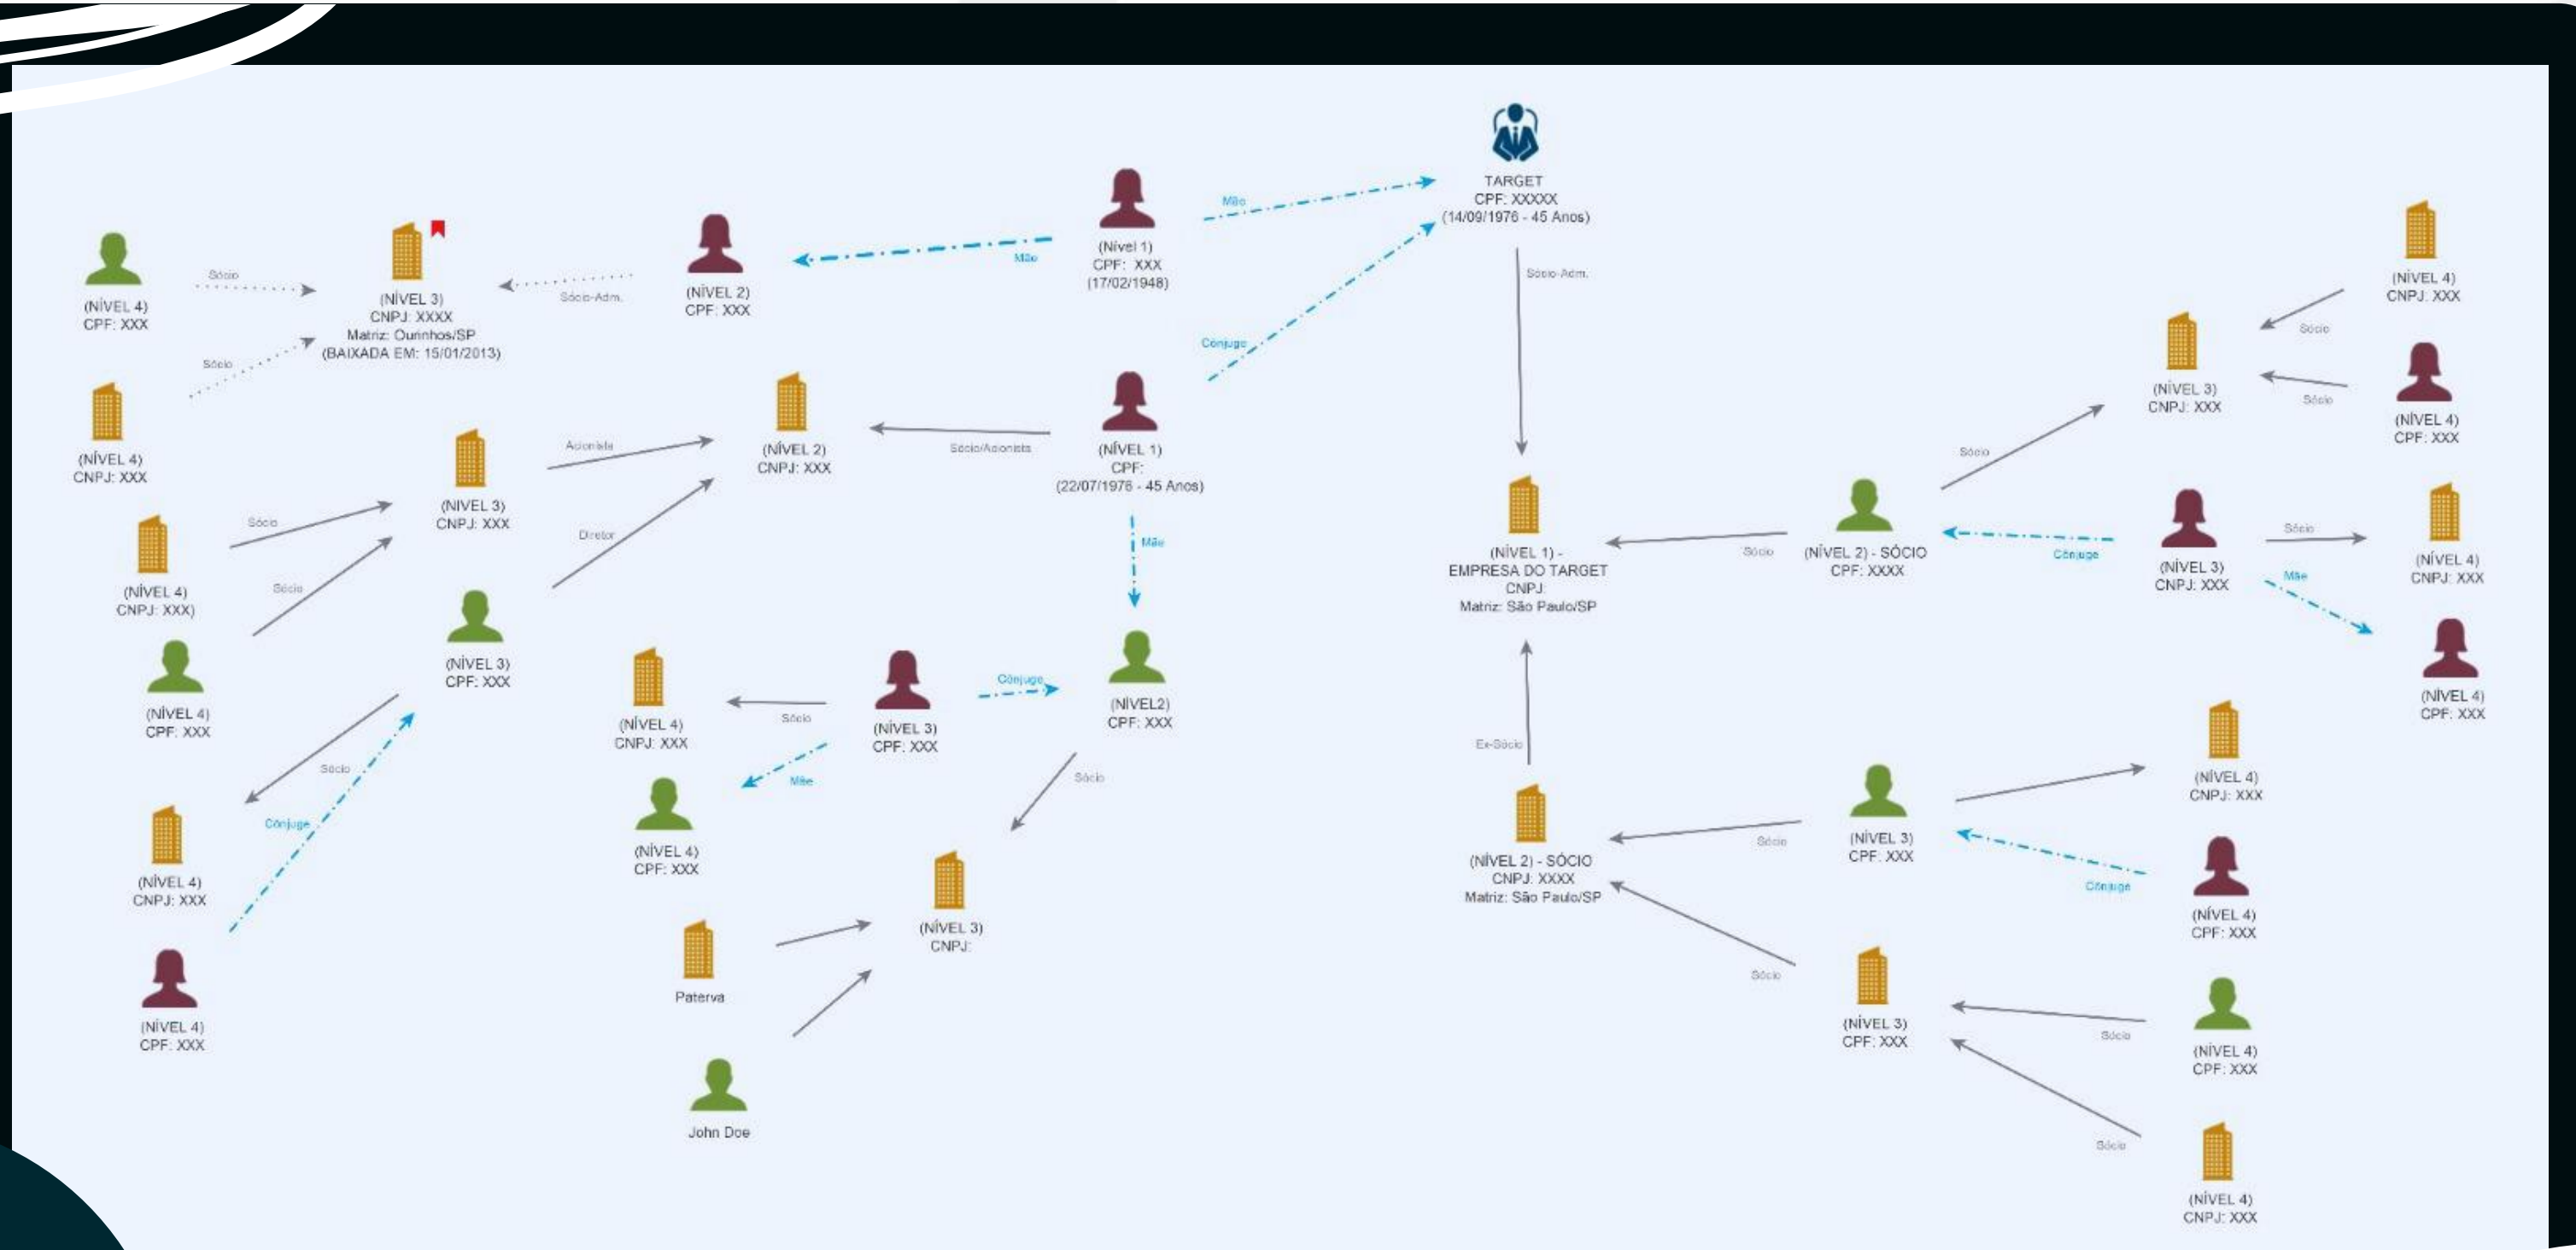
TARGET
CPF: XXXXX
(14/09/1976 - 45 Anos)

(Nível 1)
CPF: XXX
(17/02/1948)

Mãe

Mãe

(NÍVEL 2)
CPF: XXX

Sócio-Adm.

(NÍVEL 3)
CNPJ: XXXX
Matriz: Ourinhos/SP
(BAIXADA EM: 15/01/2013)

Sócio

(NÍVEL 4)
CPF: XXX

Sócio

(NÍVEL 4)
CNPJ: XXX

Conjuge

(NÍVEL 1)
CPF:
(22/07/1976 - 45 Anos)

Sócio/Acionista

(NÍVEL 2)
CNPJ: XXX

Acionista

Diretor

(NÍVEL 3)
CNPJ: XXX

Sócio

Sócio

(NÍVEL 4)
CNPJ: XXX)

(NÍVEL 4)
CPF: XXX

(NÍVEL 3)
CPF: XXX

Sócio

Cônjuge

(NÍVEL 4)
CNPJ: XXX

(NÍVEL 4)
CPF: XXX

Mãe

(NÍVEL2)
CPF: XXX

Cônjuge

(NÍVEL 3)
CPF: XXX

Sócio

(NÍVEL 4)
CNPJ: XXX

Mãe

(NÍVEL 4)
CPF: XXX

Sócio

(NÍVEL 3)
CNPJ:

Paterva

John Doe

Sócio-Adm.

(NÍVEL 1) -
EMPRESA DO TARGET
CNPJ:
Matriz: São Paulo/SP

Sócio

(NÍVEL 2) - SÓCIO
CPF: XXXX

Cônjuge

Sócio

(NÍVEL 3)
CNPJ: XXX

Sócio

(NÍVEL 4)
CNPJ: XXX

Sócio

(NÍVEL 4)
CPF: XXX

(NÍVEL 3)
CNPJ: XXX

Sócio

(NÍVEL 4)
CNPJ: XXX

Mãe

(NÍVEL 4)
CPF: XXX

Ex-Sócio

(NÍVEL 2) - SÓCIO
CNPJ: XXXX
Matriz: São Paulo/SP

Sócio

(NÍVEL 3)
CPF: XXX

(NÍVEL 4)
CNPJ: XXX

Cônjuge

(NÍVEL 4)
CPF: XXX

Sócio

(NÍVEL 3)
CPF: XXX

Sócio

(NÍVEL 4)
CPF: XXX

Sócio

(NÍVEL 4)
CNPJ: XXX